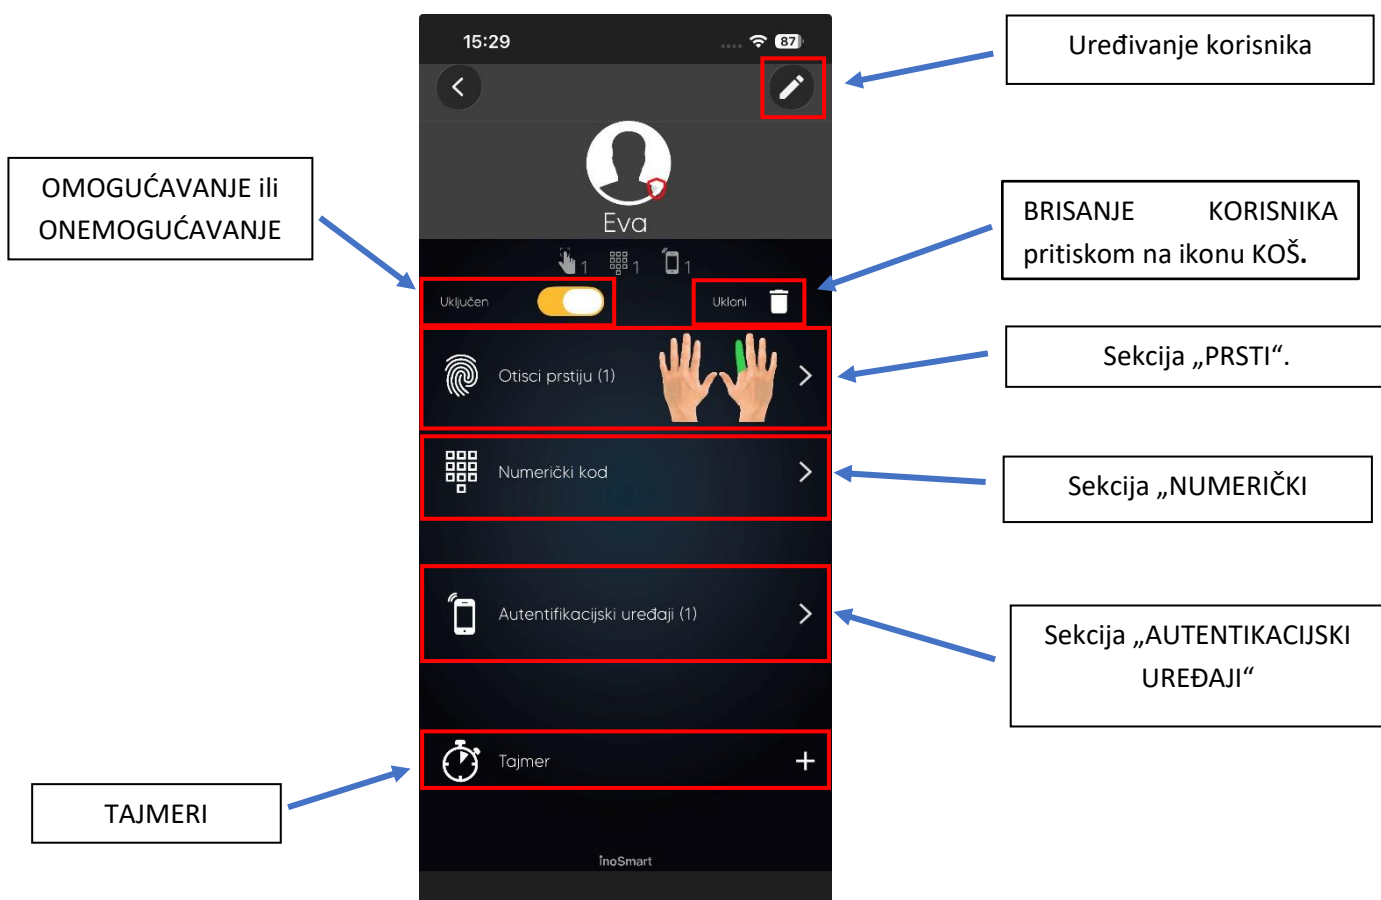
15:29

87

Uređivanje korisnika

OMOGUĆAVANJE ili ONEMOGUĆAVANJE

Eva

1 1 1

BRISANJE KORISNIKA pritiskom na ikonu KOŠ.

Uključen

Ukloni

Otisci prstiju (1)

Sekcija „PRSTI“.

Numerički kod

Sekcija „NUMERIČKI

Autentifikacijski uređaji (1)

Sekcija „AUTENTIKACIJSKI UREĐAJI“

Tajmer

+

TAJMERI

inoSmart